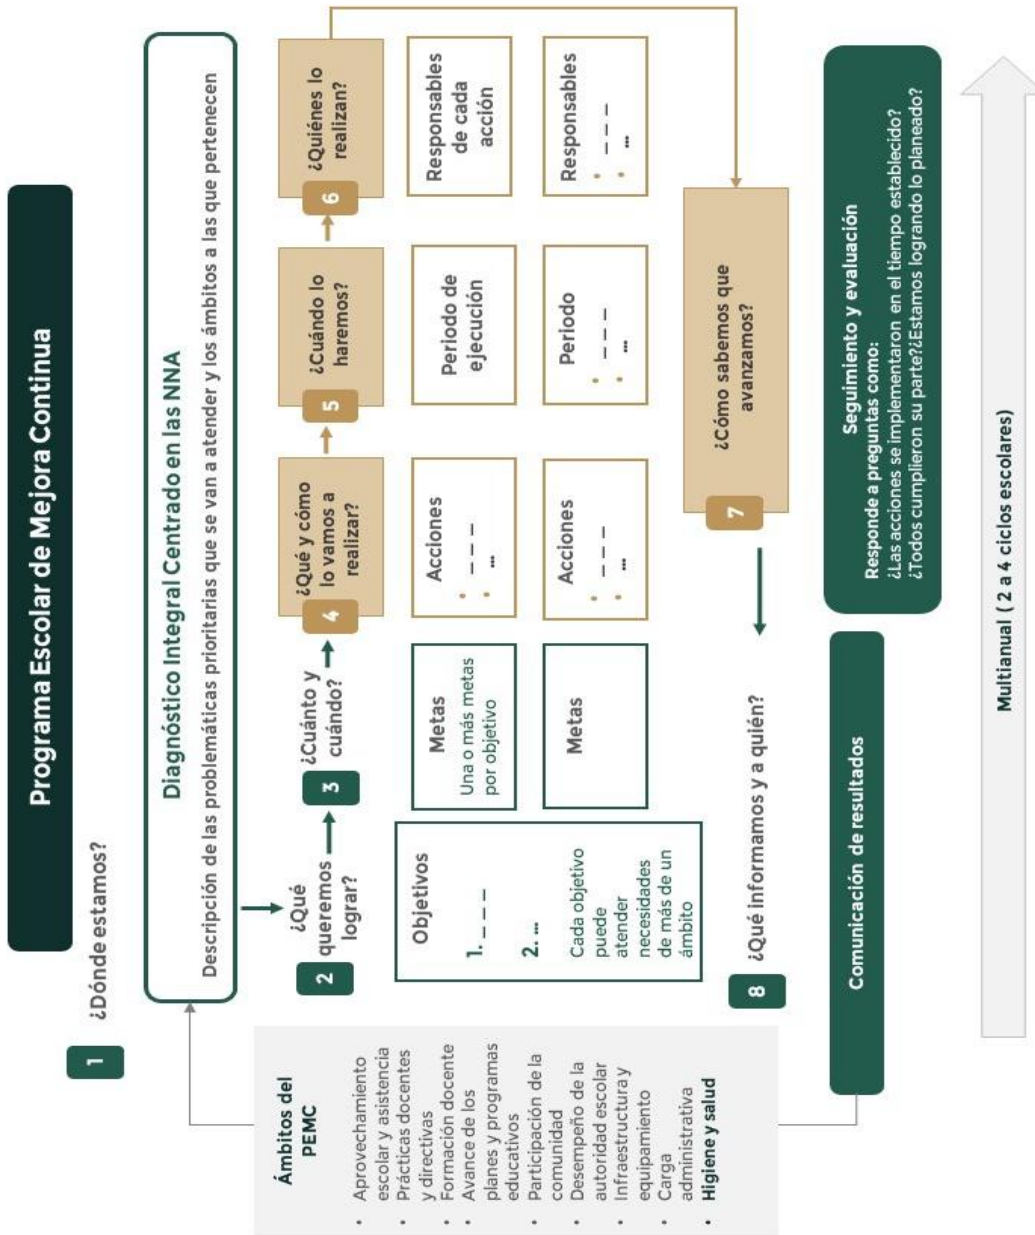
Programa Escolar de Mejora Continua

1 ¿Dónde estamos?

Diagnóstico Integral Centrado en las NNA

Descripción de las problemáticas prioritarias que se van a atender y los ámbitos a las que pertenecen

Ámbitos del PEMC

- Aprovechamiento escolar y asistencia
- Prácticas docentes y directivas
- Formación docente
- Avance de los planes y programas educativos
- Participación de la comunidad
- Desempeño de la autoridad escolar
- Infraestructura y equipamiento
- Carga administrativa
- Higiene y salud

2 ¿Qué queremos lograr?

Objetivos

1. _ _ _

2. ...

Cada objetivo puede atender necesidades de más de un ámbito

3 ¿Cuánto y cuándo?

Metas
Una o más metas por objetivo

Metas

4 ¿Qué y cómo lo vamos a realizar?

Acciones
• _ _ _
• ...

Acciones
• _ _ _
• ...

5 ¿Cuándo lo haremos?

Periodo de ejecución

Periodo
• _ _ _
• ...

6 ¿Quiénes lo realizan?

Responsables de cada acción

Responsables
• _ _ _
• ...

7 ¿Cómo sabemos que avanzamos?

8 ¿Qué informamos y a quién?

Comunicación de resultados

Seguimiento y evaluación
Responde a preguntas como:
¿Las acciones se implementaron en el tiempo establecido?
¿Todos cumplieron su parte?¿Estamos logrando lo planeado?

Multianual ( 2 a 4 ciclos escolares)